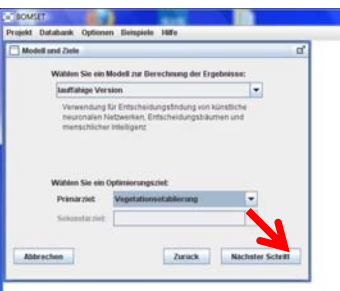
BOMSET
Projekt Databank Optionen Beispiele Hilfe
Modell und Ziele
Wählen Sie ein Modell zur Berechnung der Ergebnisse:
lauffähige Version
Verwendung für Entscheidungsfindung von künstliche neuronalen Netzwerken, Entscheidungsbäumen und menschlicher Intelligenz
Wählen Sie ein Optimierungsziel:
Primärziel: Vegetationsetablierung
Sekundärziel:
Abbrechen
Zurück
Nächster Schritt